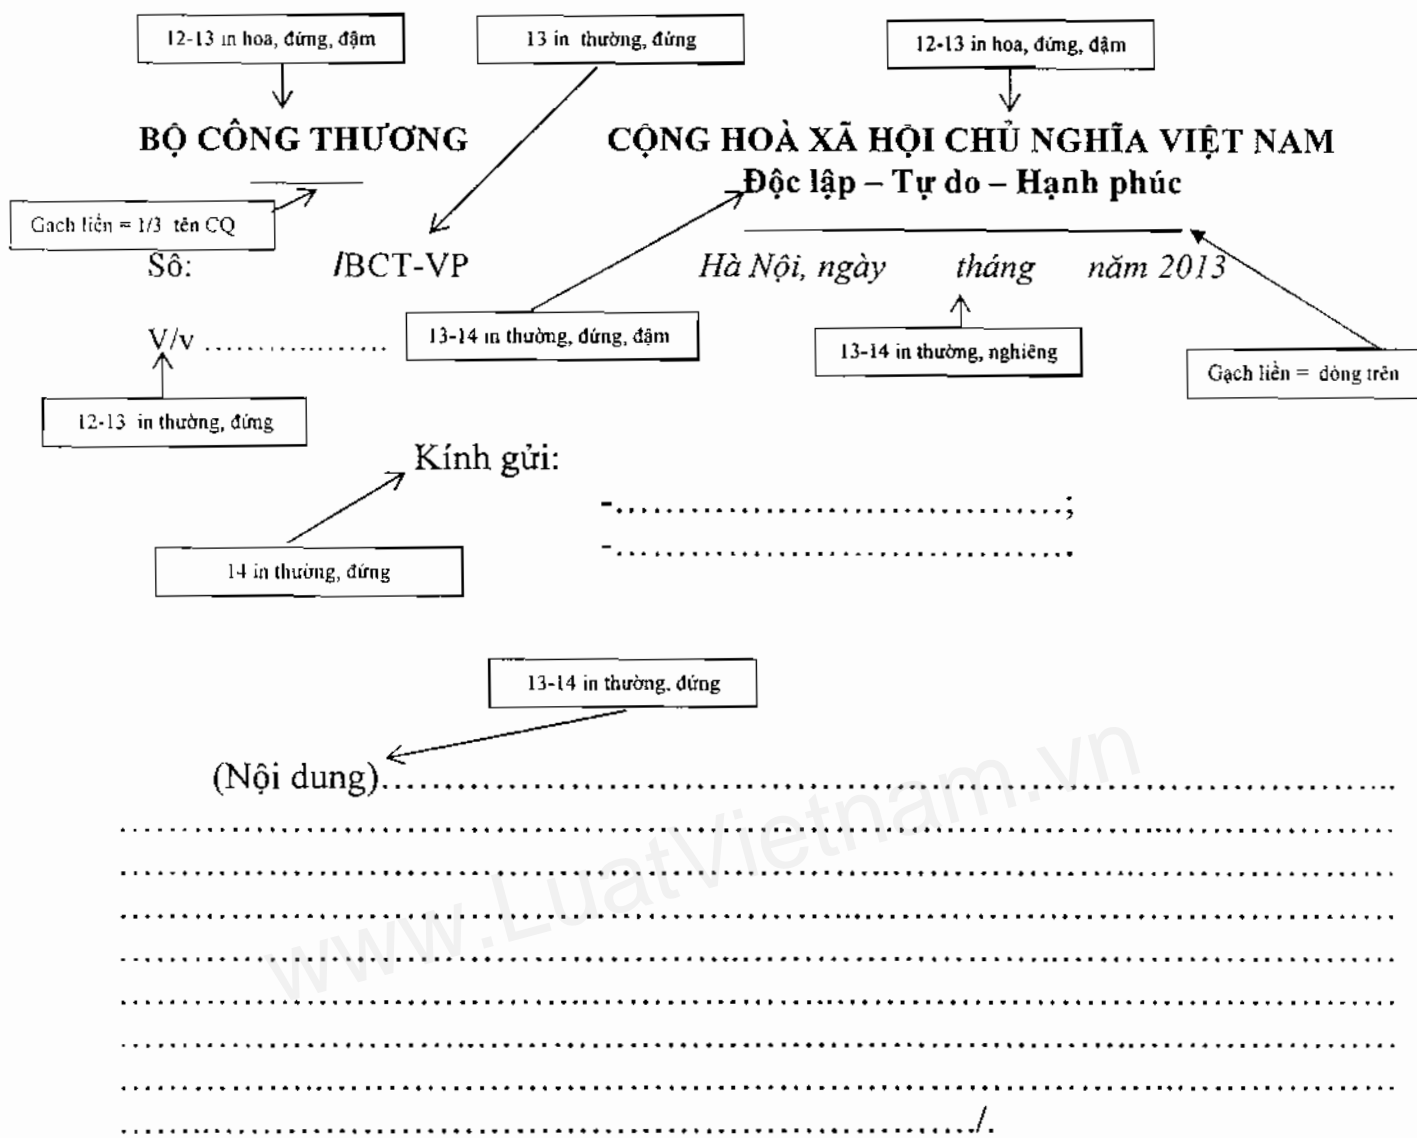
12-13 in hoa, đứng, đậm

13 in thường, đứng

12-13 in hoa, đứng, đậm

BỘ CÔNG THƯƠNG

CỘNG HOÀ XÃ HỘI CHỦ NGHĨA VIỆT NAM
Độc lập – Tự do – Hạnh phúc

Gạch liền = 1/3 tên CQ

Số: /BCT-VP

Hà Nội, ngày tháng năm 2013

13-14 in thường, đứng, đậm

13-14 in thường, nghiêng

Gạch liền = dòng trên

V/v ..................

12-13 in thường, đứng

Kính gửi:

-.......................................;
-.......................................

14 in thường, đứng

13-14 in thường, đứng

(Nội dung)..................................................................................
..............................................................................................
..............................................................................................
..............................................................................................
..............................................................................................
..............................................................................................
..............................................................................................
..............................................................................................
..................................................................../.

www.LuatVietnam.vn